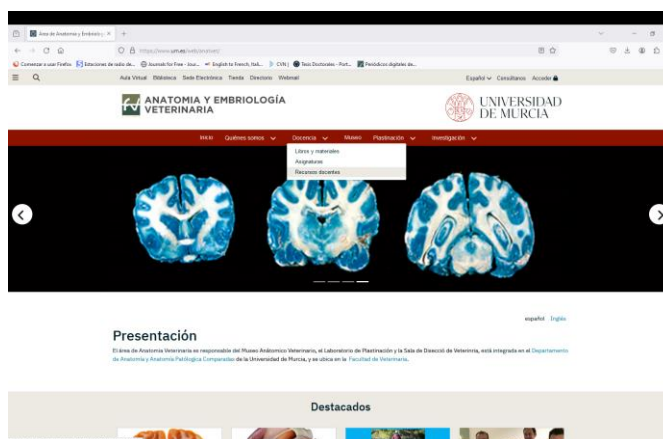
Área de Anatomía y Embriología ×  +

https://www.um.es/web/anatvet/

Comenzar a usar Firefox  Estaciones de radio de...  Journals for Free - Jour...  English to French, Itali...  CVN |  Tesis Doctorales - Port...  Periódicos digitales de...

Aula Virtual  Biblioteca  Sede Electrónica  Tienda  Directorio  Webmail

Español  Consultanos  Acceder

ANATOMIA Y EMBRIOLOGÍA VETERINARIA

UNIVERSIDAD DE MURCIA

Inicio  Quiénes somos  Docencia  Museo  Plastinación  Investigación

Libros y materiales
Asignaturas
Recursos docentes

español  English

Presentación

El área de Anatomía Veterinaria es responsable del Museo Anatómico Veterinario, el Laboratorio de Plastinación y la Sala de Disección de Veterinaria, está integrada en el Departamento de Anatomía y Anatomía Patológica Comparadas de la Universidad de Murcia, y se ubica en la Facultad de Veterinaria.

Destacados